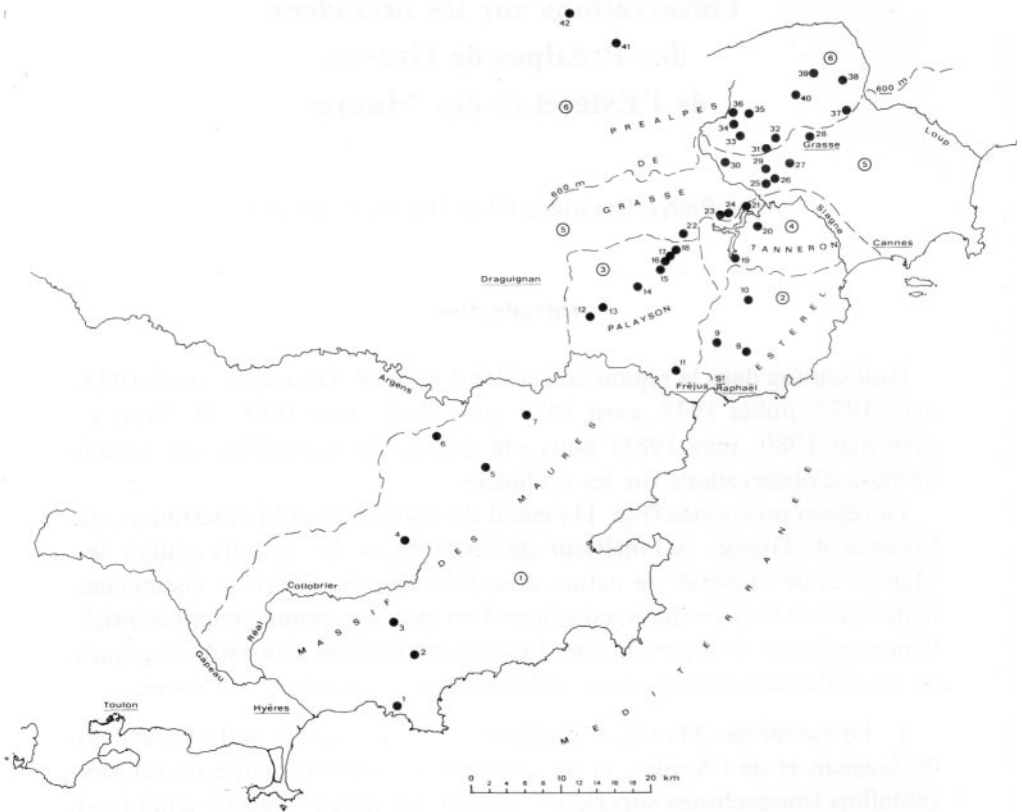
Observations sur les orchidées
des Préalpes de Grasse,
de l'Esterel et des Maures

42
41
6
39
38
40
600 m
37
6
36
35
34
33
32
28
31
27
Grasse
Loup
5
PREALPES
DE
30
29
26
25
800 m
GRASSE
24
21
23
Siagne
22
20
4
5
TANNERON
Cannes
18
17
16
19
3
15
Dragulgnan
14
10
2
12
13
PALAYSON
ESTEREL
9
8
11
Fréjus
Raphaël

Introduction

Argens
7
6
5
MAURES
4
DES
1
Collobrier
MASSIF
MEDITERRANEE
Réal
Gapeau
3
2
Toulon
Hyères
1
0 2 4 6 8 10 12 14 16 18 20 km